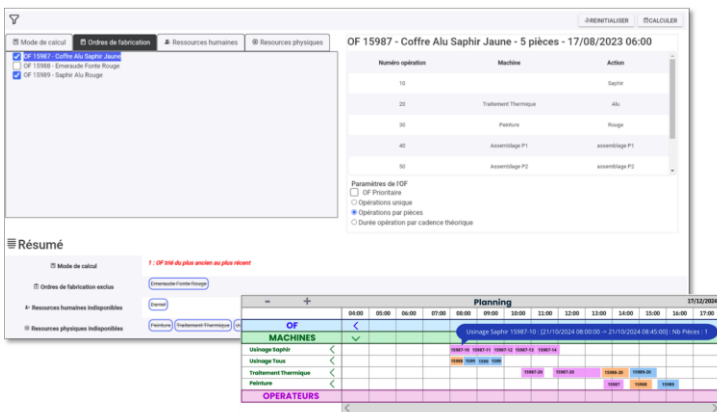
REINITIALISER CALCULER

Mode de calcul | Ordres de fabrication | Ressources humaines | Resources physiques

OF 15987 - Coffre Alu Saphir Jaune
OF 15988 - Emeraude Fonte Rouge
OF 15989 - Saphir Alu Rouge

OF 15987 - Coffre Alu Saphir Jaune - 5 pièces - 17/08/2023 06:00

| Numéro opération | Machine | Action |
|---|---|---|
| 10 | | Saphir |
| 20 | Traitement Thermique | Alu |
| 30 | Peinture | Rouge |
| 40 | Assemblage P1 | assemblage P1 |
| 50 | Assemblage P2 | assemblage P2 |

Paramètres de l'OF
OF Prioritaire
Opérations unique
Opérations par pièces
Durée opération par cadence théorique

Résumé

Mode de calcul | 1 : OF trié du plus ancien au plus récent
Ordres de fabrication exclus | Emeraude Fonte Rouge
Ressources humaines indisponibles | Daniel
Ressources physiques indisponibles | Peinture | Traitement Thermique

Planning 17/12/2024

| | 04:00 | 05:00 | 06:00 | 07:00 | 08:00 | 09:00 | 10:00 | 11:00 | 12:00 | 13:00 | 14:00 | 15:00 | 16:00 | 17:00 |
|---|---|---|---|---|---|---|---|---|---|---|---|---|---|---|

OF
MACHINES
Usinage Saphir: 15987-10 15987-11 15987-12 15987-13 15987-14
Usinage Tous: 15989 15989 15989 15989
Traitement Thermique: 15987-20 15987-20 15989-20 15989-20
Peinture: 15987 15988 15989
OPERATEURS

Usinage Saphir 15987-10 : [21/10/2024 08:00:00 -> 21/10/2024 08:45:00] : Nb Pièces : 1